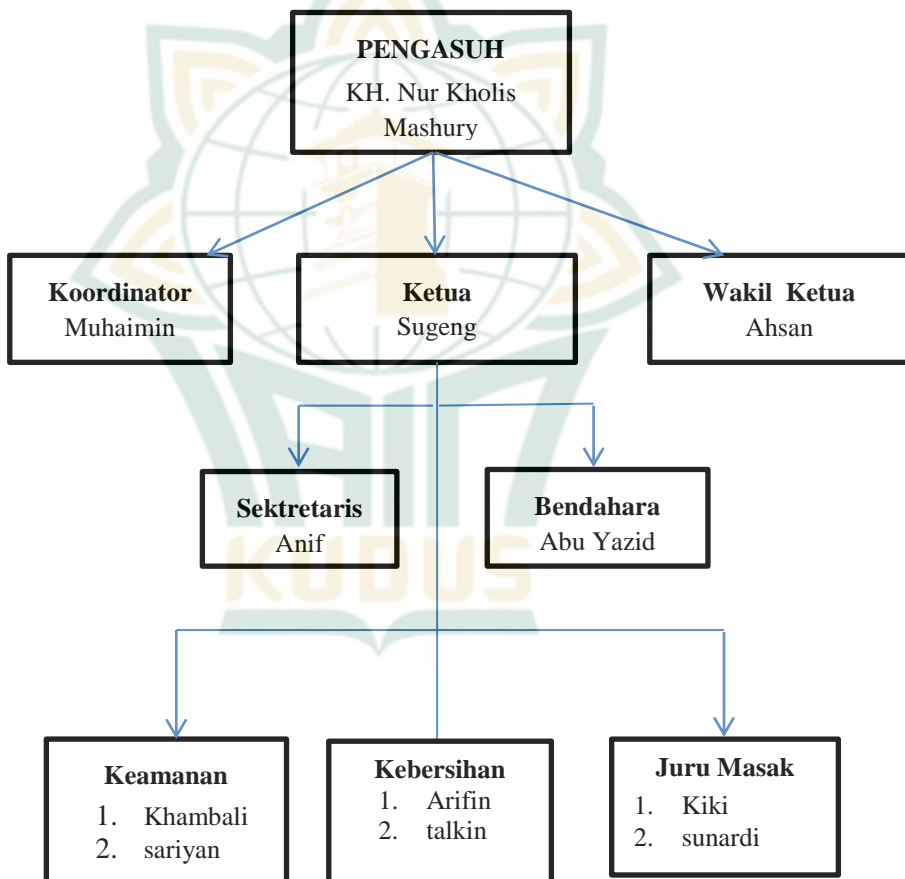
**PENGASUH**
KH. Nur Kholis Mashury

**Koordinator**
Muhaimin

**Ketua**
Sugeng

**Wakil Ketua**
Ahsan

**Sektretaris**
Anif

**Bendahara**
Abu Yazid

**Keamanan**
1. Khambali
2. sariyan

**Kebersihan**
1. Arifin
2. talkin

**Juru Masak**
1. Kiki
2. sunardi

KUDUS